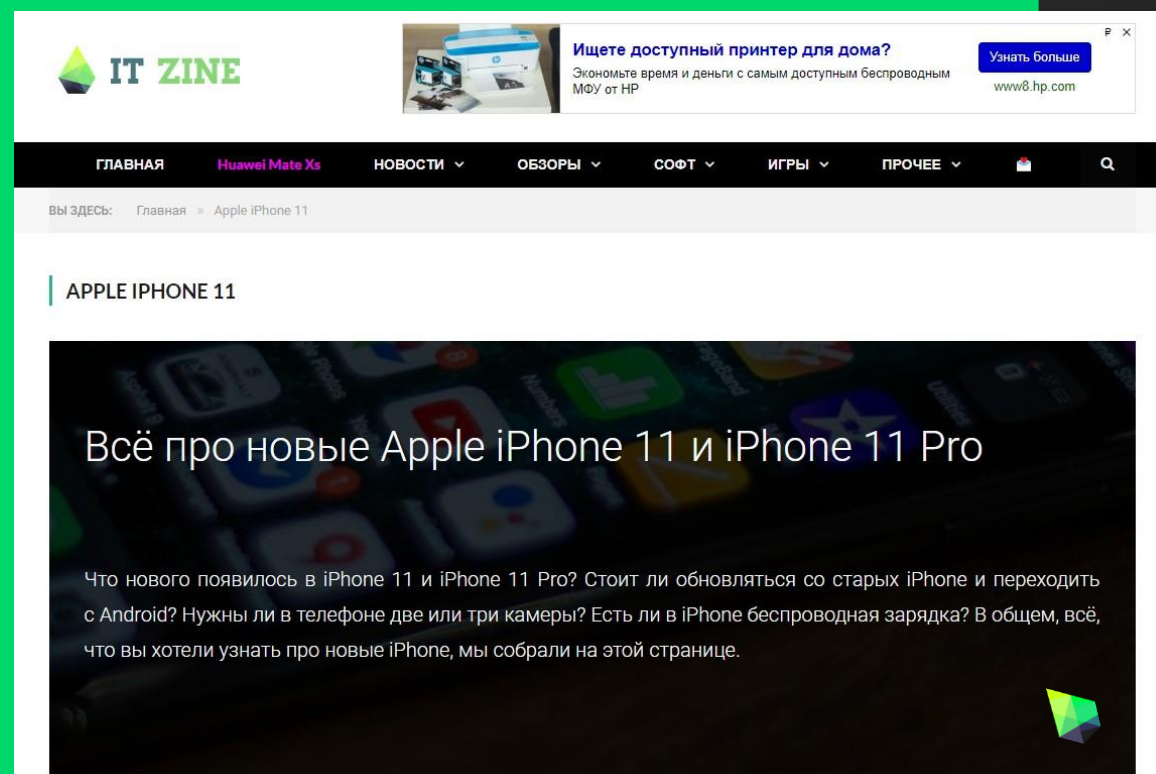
IT ZINE

Ищете доступный принтер для дома?
Экономьте время и деньги с самым доступным беспроводным МФУ от HP
Узнать больше
www8.hp.com

ГЛАВНАЯ Huawei Mate Xs НОВОСТИ ОБЗОРЫ СОФТ ИГРЫ ПРОЧЕЕ

ВЫ ЗДЕСЬ: Главная » Apple iPhone 11

APPLE IPHONE 11

Всё про новые Apple iPhone 11 и iPhone 11 Pro

Что нового появилось в iPhone 11 и iPhone 11 Pro? Стоит ли обновляться со старых iPhone и переходить с Android? Нужны ли в телефоне две или три камеры? Есть ли в iPhone беспроводная зарядка? В общем, всё, что вы хотели узнать про новые iPhone, мы собрали на этой странице.